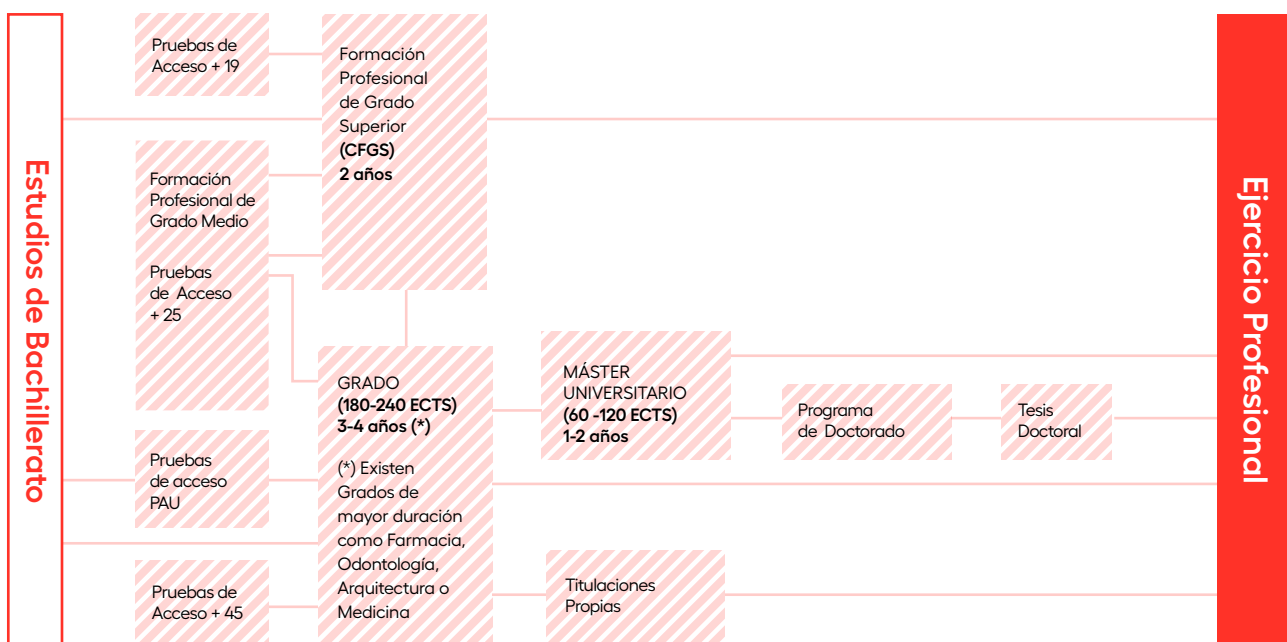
Estudios de Bachillerato

Pruebas de Acceso + 19

Formación Profesional de Grado Superior **(CFGS)** **2 años**

Formación Profesional de Grado Medio

Pruebas de Acceso + 25

GRADO **(180-240 ECTS)** **3-4 años (*)**

(*) Existen Grados de mayor duración como Farmacia, Odontología, Arquitectura o Medicina

MÁSTER UNIVERSITARIO **(60 -120 ECTS)** **1-2 años**

Programa de Doctorado

Tesis Doctoral

Pruebas de acceso PAU

Pruebas de Acceso + 45

Titulaciones Propias

Ejercicio Profesional